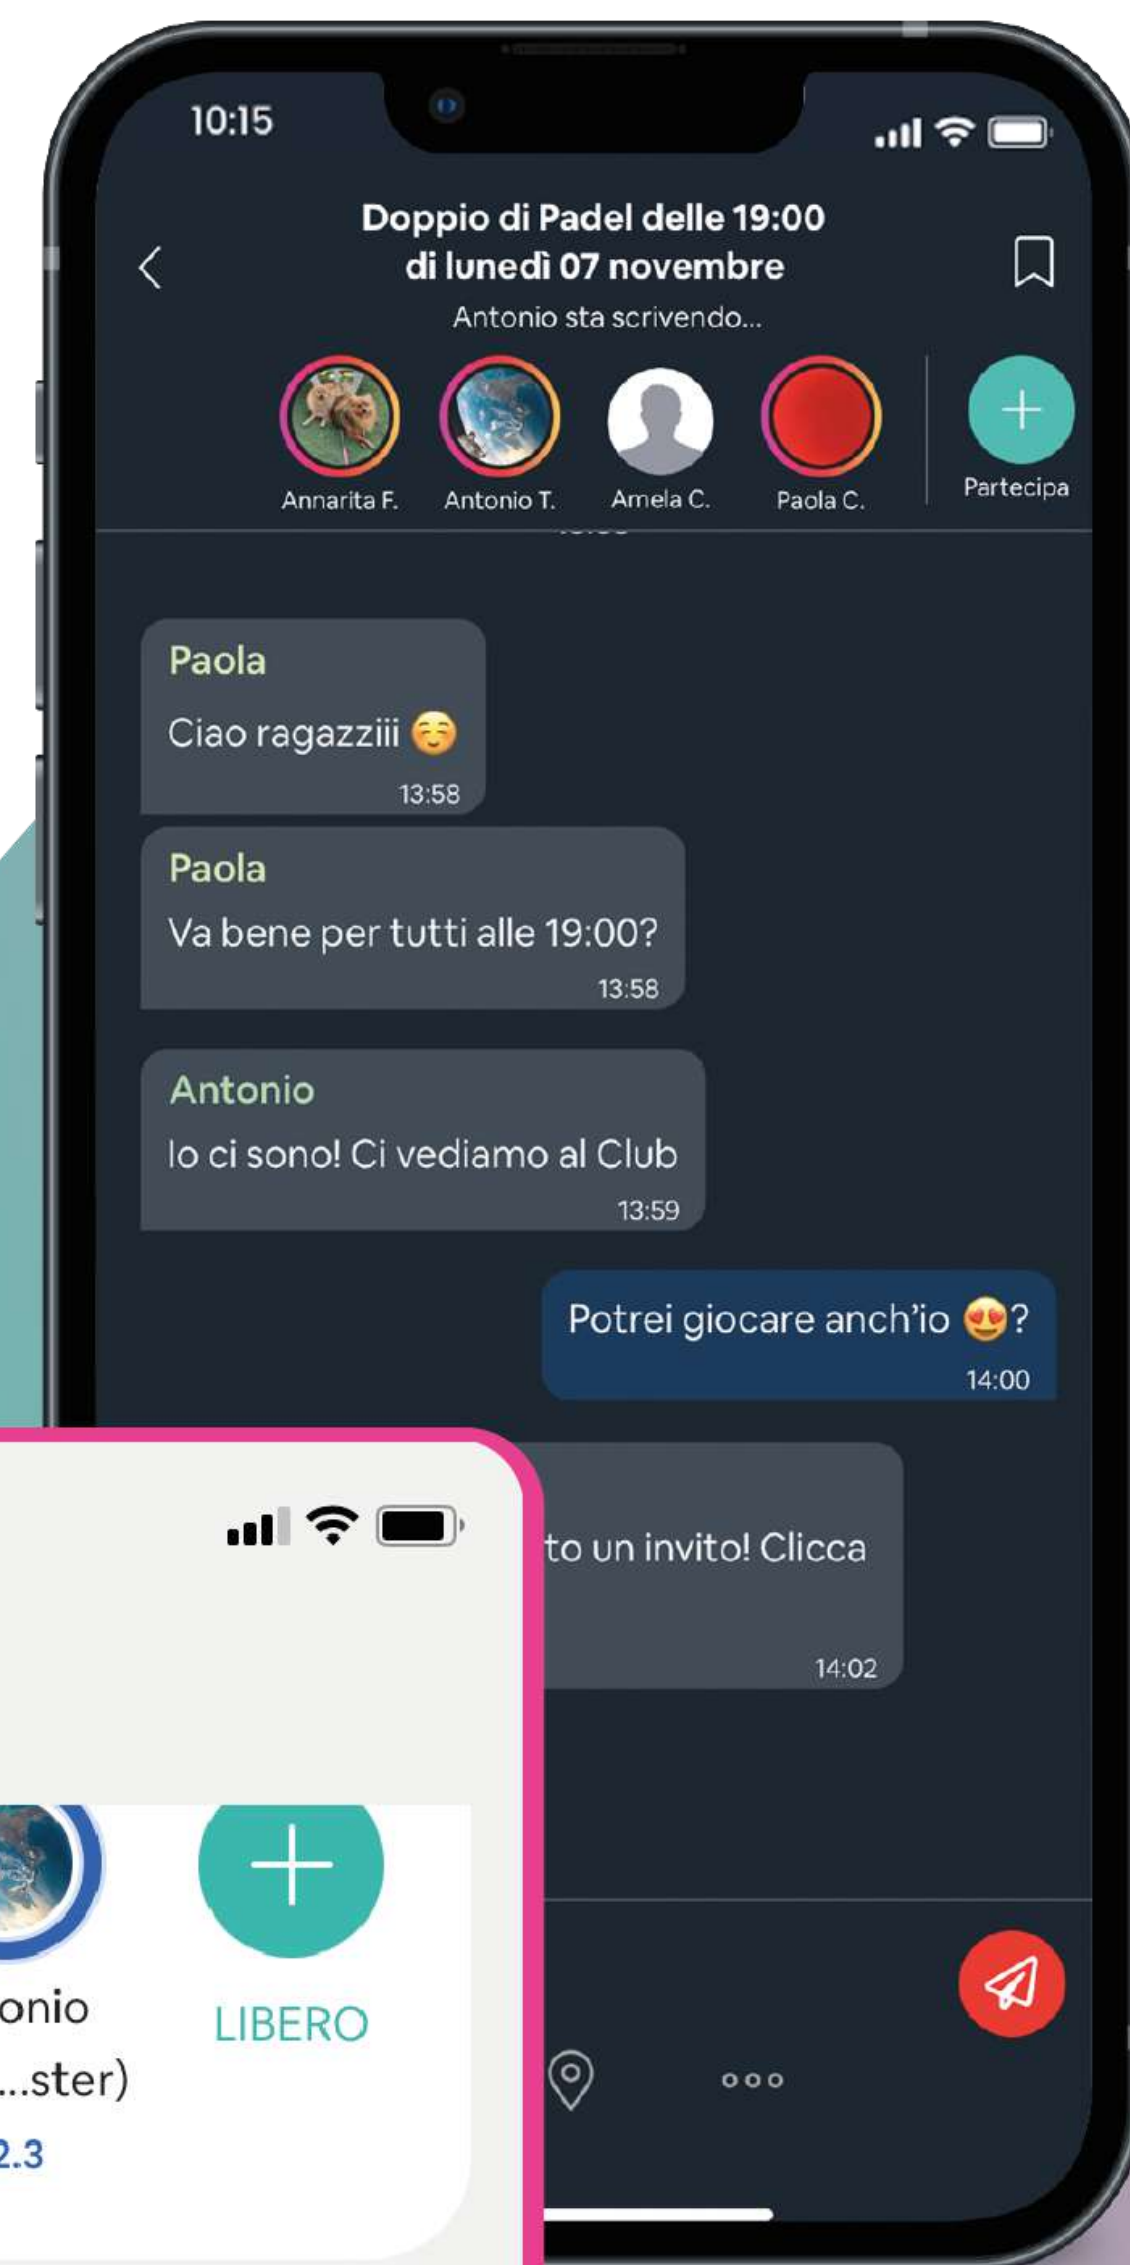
10:15

Doppio di Padel delle 19:00 di lunedì 07 novembre

Antonio sta scrivendo...

Annarita F. Antonio T. Amela C. Paola C. Partecipa

Paola
Ciao ragazziii ☺️
13:58

Paola
Va bene per tutti alle 19:00?
13:58

Antonio
Io ci sono! Ci vediamo al Club
13:59

Potrei giocare anch'io 😍?
14:00

to un invito! Clicca
14:02

onio
...ster)
2.3

LIBERO